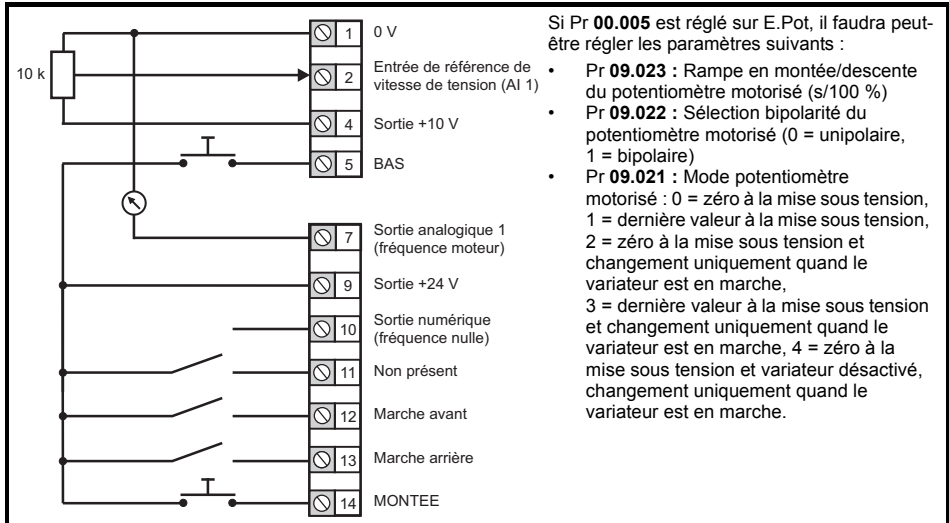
10 k

1 0 V

2 Entrée de référence de vitesse de tension (AI 1)

4 Sortie +10 V

5 BAS

7 Sortie analogique 1 (fréquence moteur)

9 Sortie +24 V

10 Sortie numérique (fréquence nulle)

11 Non présent

12 Marche avant

13 Marche arrière

14 MONTEE

Si Pr **00.005** est réglé sur E.Pot, il faudra peut-être régler les paramètres suivants :

- Pr **09.023 :** Rampe en montée/descente du potentiomètre motorisé (s/100 %)
- Pr **09.022 :** Sélection bipolarité du potentiomètre motorisé (0 = unipolaire, 1 = bipolaire)
- Pr **09.021 :** Mode potentiomètre motorisé : 0 = zéro à la mise sous tension, 1 = dernière valeur à la mise sous tension, 2 = zéro à la mise sous tension et changement uniquement quand le variateur est en marche, 3 = dernière valeur à la mise sous tension et changement uniquement quand le variateur est en marche, 4 = zéro à la mise sous tension et variateur désactivé, changement uniquement quand le variateur est en marche.